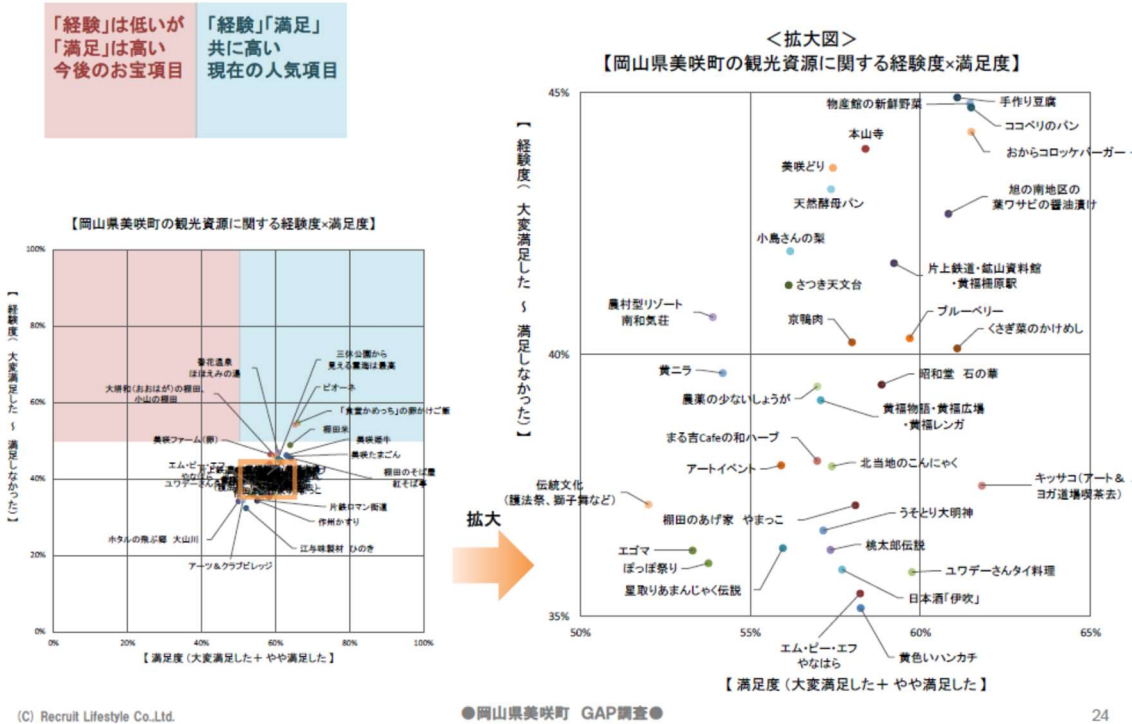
「経験」は低いが
「満足」は高い
今後のお宝項目

「経験」「満足」
共に高い
現在の人気項目

【岡山県美咲町の観光資源に関する経験度×満足度】

100%
80%
60%
40%
20%
0%

【経験度（大変満足した ～ 満足しなかった）】

湯郷温泉 ほほえみの湯
三休公園から見える棚田は最高
ピオーネ
大垪和（おおはが）の棚田、小山の棚田
「黄金かめっち」の卵かけご飯
棚田米
美咲ファーム（卵）
美咲番牛
美咲たまごん
エム・ビ・エフ
棚田のそば屋 紅そば亭
ユワデー
片鉄ロマン街道
作州かすり
ホタルの飛ぶ郷 大山川
江与味製材 ひのき
アーツ＆クラブビレッジ

0% 20% 40% 60% 80% 100%
【満足度（大変満足した＋ やや満足した）】

拡大

＜拡大図＞
【岡山県美咲町の観光資源に関する経験度×満足度】

45%
40%
35%

【経験度（大変満足した ～ 満足しなかった）】

物産館の新鮮野菜
手作り豆腐
ココペリのパン
本山寺
おからコロッケバーガー
美咲どり
天然酵母パン
旭の南地区の葉ワサビの醤油漬け
小島さんの梨
片上鉄道・鉱山資料館・黄福柵原駅
さつき天文台
農村型リゾート南和気荘
ブルーベリー
京鴨肉
くさぎ菜のかけめし
黄ニラ
昭和堂 石の華
農薬の少ないしょうが
黄福物語・黄福広場・黄福レンガ
まる吉Cafeの和ハーブ
北当地のこんにゃく
アートイベント
キッサコ（アート＆ヨガ道場喫茶去）
伝統文化（護法祭、獅子舞など）
うそとり大明神
棚田のあげ家 やまっこ
桃太郎伝説
エゴマ
ぽっぽ祭り
ユワデーさんタイ料理
星取りあまんじゃく伝説
日本酒「伊吹」
エム・ビー・エフ やなはら
黄色いハンカチ

50% 55% 60% 65%
【満足度（大変満足した＋ やや満足した）】

(C) Recruit Lifestyle Co.,Ltd.
●岡山県美咲町 GAP調査●
24